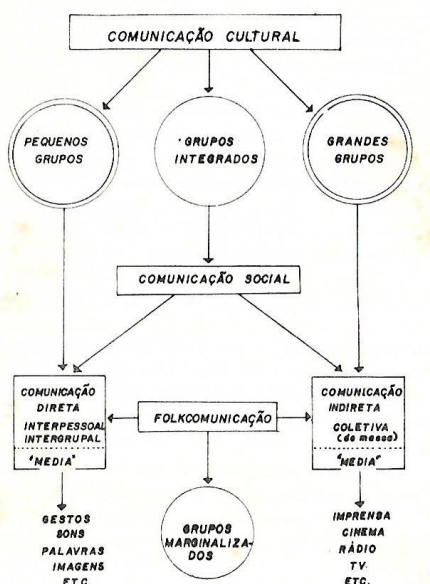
COMUNICAÇÃO CULTURAL

PEQUENOS GRUPOS

GRUPOS INTEGRADOS

GRANDES GRUPOS

COMUNICAÇÃO SOCIAL

COMUNICAÇÃO DIRETA INTERPESSOAL INTERGRUPAL

"MEDIA"

FOLKCOMUNICAÇÃO

COMUNICAÇÃO INDIRETA COLETIVA (de massa)

"MEDIA"

GESTOS
SONS
PALAVRAS
IMAGENS
ETC.

GRUPOS MARGINALIZADOS

IMPRENSA
CINEMA
RÁDIO
TV.
ETC.